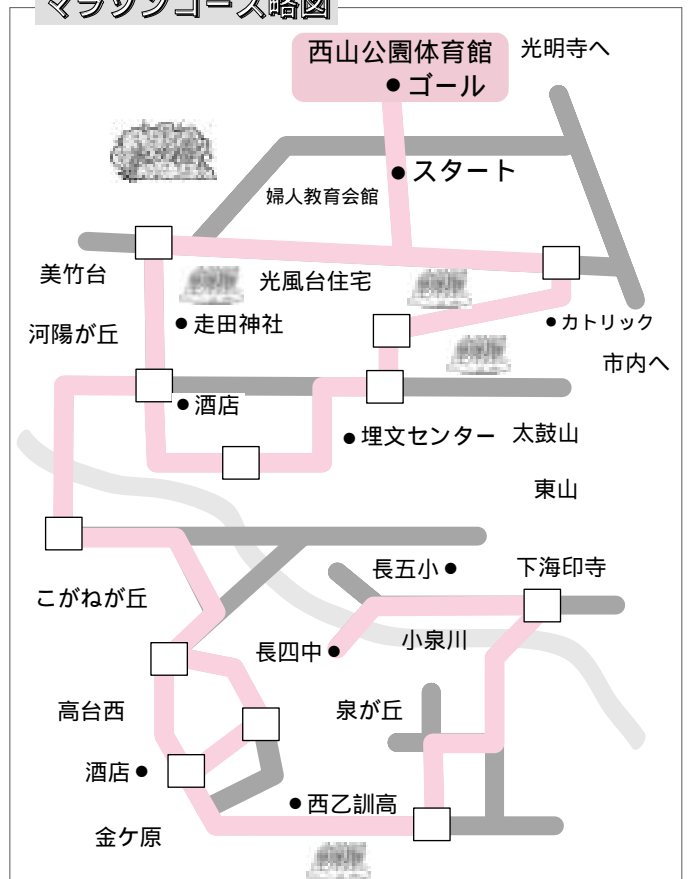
マラソンコース略図

西山公園体育館
● ゴール

光明寺へ

● スタート

婦人教育会館

美竹台

光風台住宅

● 走田神社

● カトリック

河陽が丘

市内へ

● 酒店

● 埋文センター

太鼓山

東山

長五小 ●

下海印寺

こがねが丘

長四中 ●

小泉川

高台西

泉が丘

酒店 ●

● 西乙訓高

金ケ原